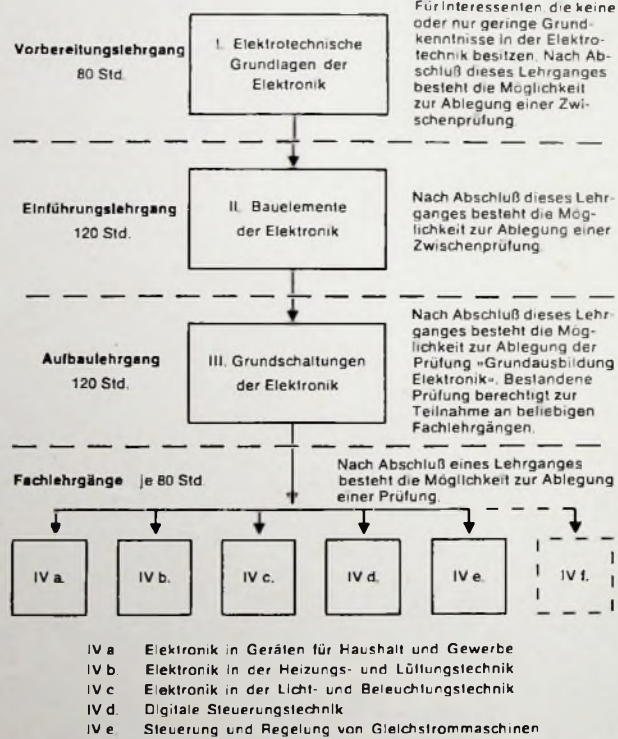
Vorbereitungslehrgang
80 Std.

I. Elektrotechnische Grundlagen der Elektronik

Für Interessenten, die keine oder nur geringe Grundkenntnisse in der Elektrotechnik besitzen. Nach Abschluß dieses Lehrganges besteht die Möglichkeit zur Ablegung einer Zwischenprüfung.

Einführungslehrgang
120 Std.

II. Bauelemente der Elektronik

Nach Abschluß dieses Lehrganges besteht die Möglichkeit zur Ablegung einer Zwischenprüfung.

Aufbaulehrgang
120 Std.

III. Grundschaltungen der Elektronik

Nach Abschluß dieses Lehrganges besteht die Möglichkeit zur Ablegung der Prüfung »Grundausbildung Elektronik«. Bestandene Prüfung berechtigt zur Teilnahme an beliebigen Fachlehrgängen.

Fachlehrgänge je 80 Std.

Nach Abschluß eines Lehrganges besteht die Möglichkeit zur Ablegung einer Prüfung.

IV a.

IV b.

IV c.

IV d.

IV e.

IV f.

IV a Elektronik in Geräten für Haushalt und Gewerbe
IV b. Elektronik in der Heizungs- und Lüftungstechnik
IV c Elektronik in der Licht- und Beleuchtungstechnik
IV d. Digitale Steuerungstechnik
IV e Steuerung und Regelung von Gleichstrommaschinen